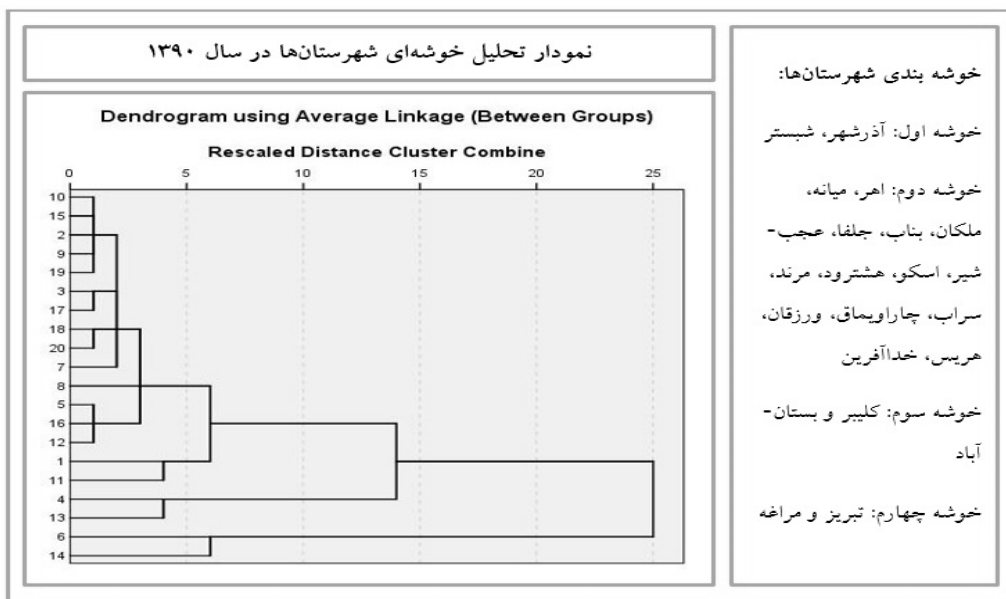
خوشه بندی شهرستان‌ها:

خوشه اول: آذرشهر، شبستر

خوشه دوم: اهر، میانه، ملکان، بناب، جلفا، عجب-شیر، اسکو، هشترود، مرند، سراب، چاراویماق، ورزقان، هریس، خداآفرین

خوشه سوم: کلیبر و بستان-آباد

خوشه چهارم: تبریز و مراغه

نمودار تحلیل خوشه‌ای شهرستان‌ها در سال ۱۳۹۰

Dendrogram using Average Linkage (Between Groups)

Rescaled Distance Cluster Combine

0 5 10 15 20 25

10
15
2
9
19
3
17
18
20
7
8
5
16
12
1
11
4
13
6
14